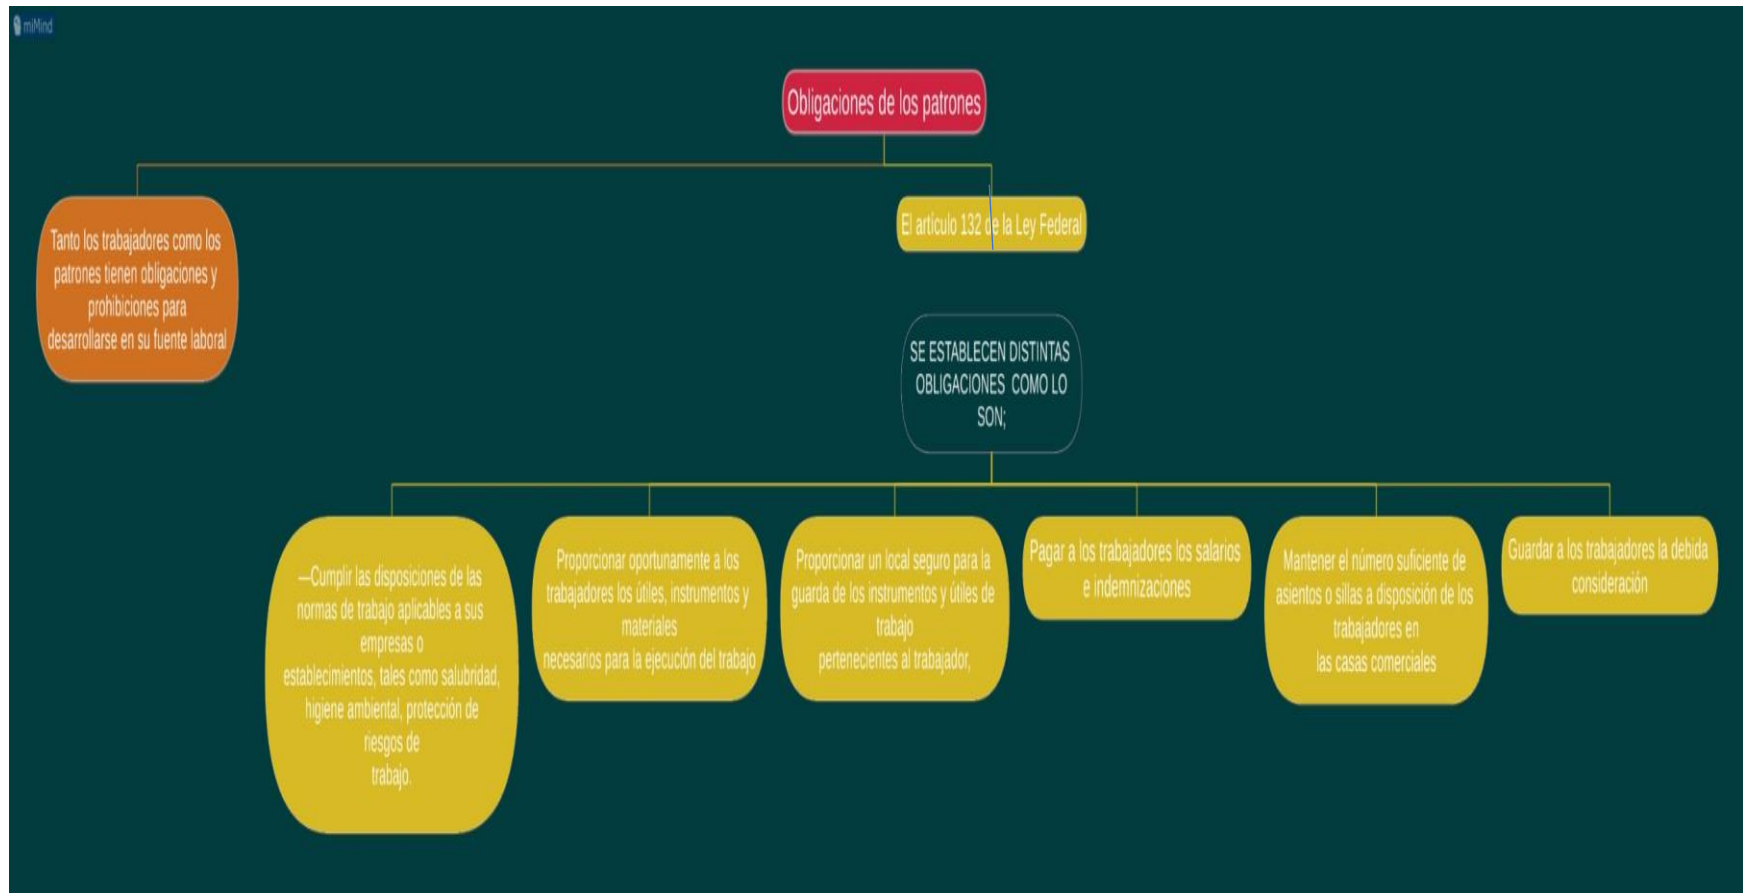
miMind

Obligaciones de los patrones

Tanto los trabajadores como los patrones tienen obligaciones y prohibiciones para desarrollarse en su fuente laboral

El artículo 132 de la Ley Federal

SE ESTABLECEN DISTINTAS OBLIGACIONES COMO LO SON;

—Cumplir las disposiciones de las normas de trabajo aplicables a sus empresas o establecimientos, tales como salubridad, higiene ambiental, protección de riesgos de trabajo.

Proporcionar oportunamente a los trabajadores los útiles, instrumentos y materiales necesarios para la ejecución del trabajo

Proporcionar un local seguro para la guarda de los instrumentos y útiles de trabajo pertenecientes al trabajador,

Pagar a los trabajadores los salarios e indemnizaciones

Mantener el número suficiente de asientos o sillas a disposición de los trabajadores en las casas comerciales

Guardar a los trabajadores la debida consideración